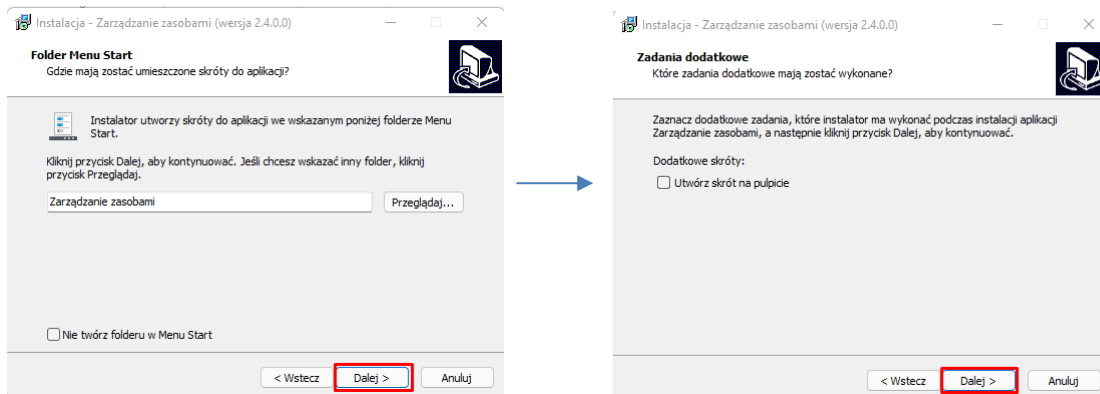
Instalacja - Zarządzanie zasobami (wersja 2.4.0.0)

Folder Menu Start
Gdzie mają zostać umieszczone skróty do aplikacji?

Instalator utworzy skróty do aplikacji we wskazanym poniżej folderze Menu Start.

Kliknij przycisk Dalej, aby kontynuować. Jeśli chcesz wskazać inny folder, kliknij przycisk Przeglądaj.

Zarządzanie zasobami

Przeglądaj...

Nie twórz folderu w Menu Start

< Wstecz
Dalej >
Anuluj

Instalacja - Zarządzanie zasobami (wersja 2.4.0.0)

Zadania dodatkowe
Które zadania dodatkowe mają zostać wykonane?

Zaznacz dodatkowe zadania, które instalator ma wykonać podczas instalacji aplikacji Zarządzanie zasobami, a następnie kliknij przycisk Dalej, aby kontynuować.

Dodatkowe skróty:

Utwórz skrót na pulpicie

< Wstecz
Dalej >
Anuluj